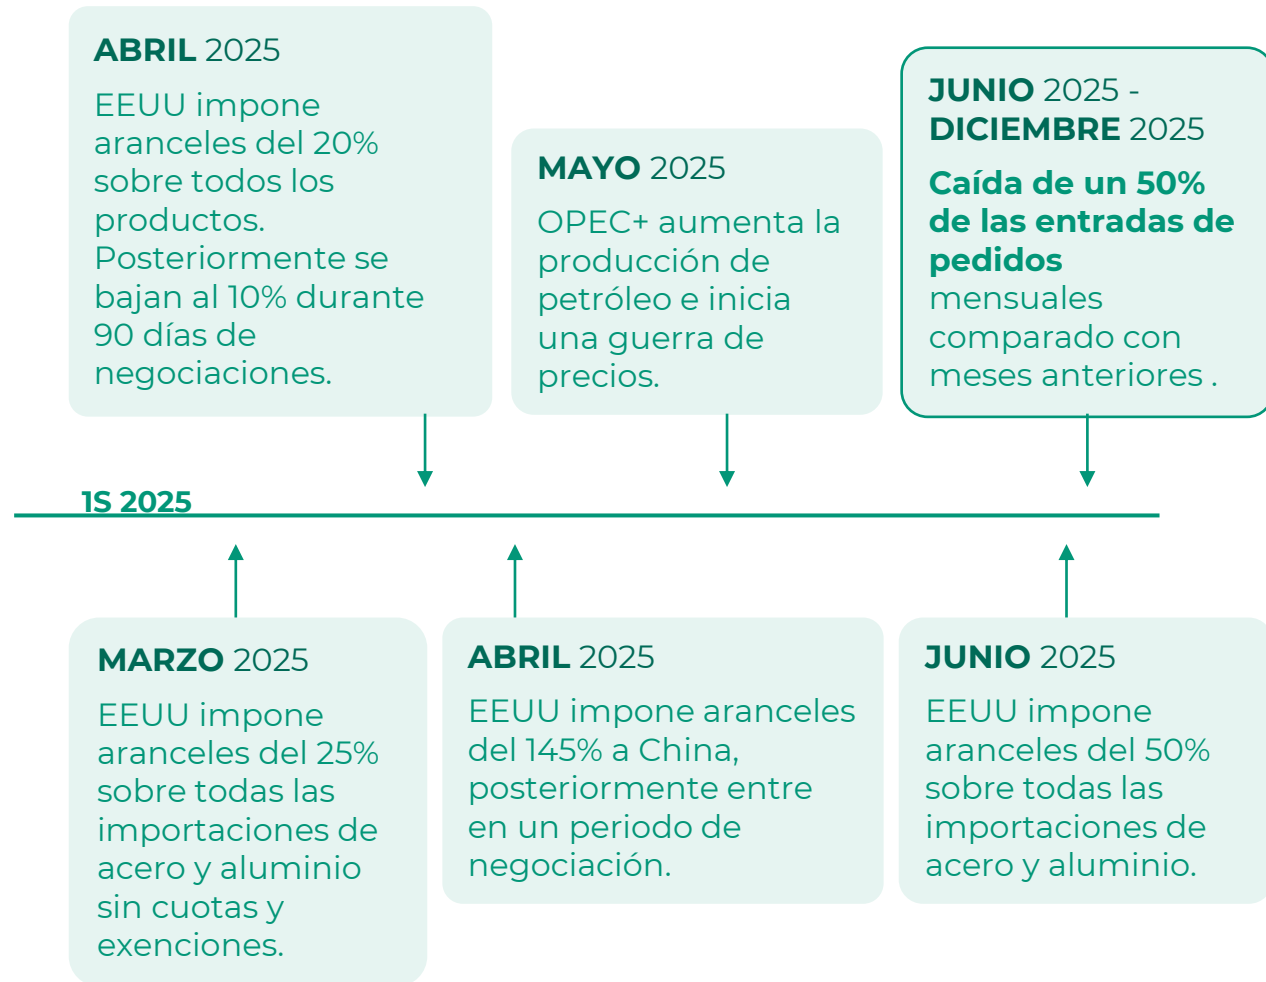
**ABRIL** 2025

EEUU impone aranceles del 20% sobre todos los productos. Posteriormente se bajan al 10% durante 90 días de negociaciones.

**MAYO** 2025

OPEC+ aumenta la producción de petróleo e inicia una guerra de precios.

**JUNIO** 2025 - **DICIEMBRE** 2025

**Caída de un 50% de las entradas de pedidos** mensuales comparado con meses anteriores .

1S 2025

**MARZO** 2025

EEUU impone aranceles del 25% sobre todas las importaciones de acero y aluminio sin cuotas y exenciones.

**ABRIL** 2025

EEUU impone aranceles del 145% a China, posteriormente entre en un periodo de negociación.

**JUNIO** 2025

EEUU impone aranceles del 50% sobre todas las importaciones de acero y aluminio.